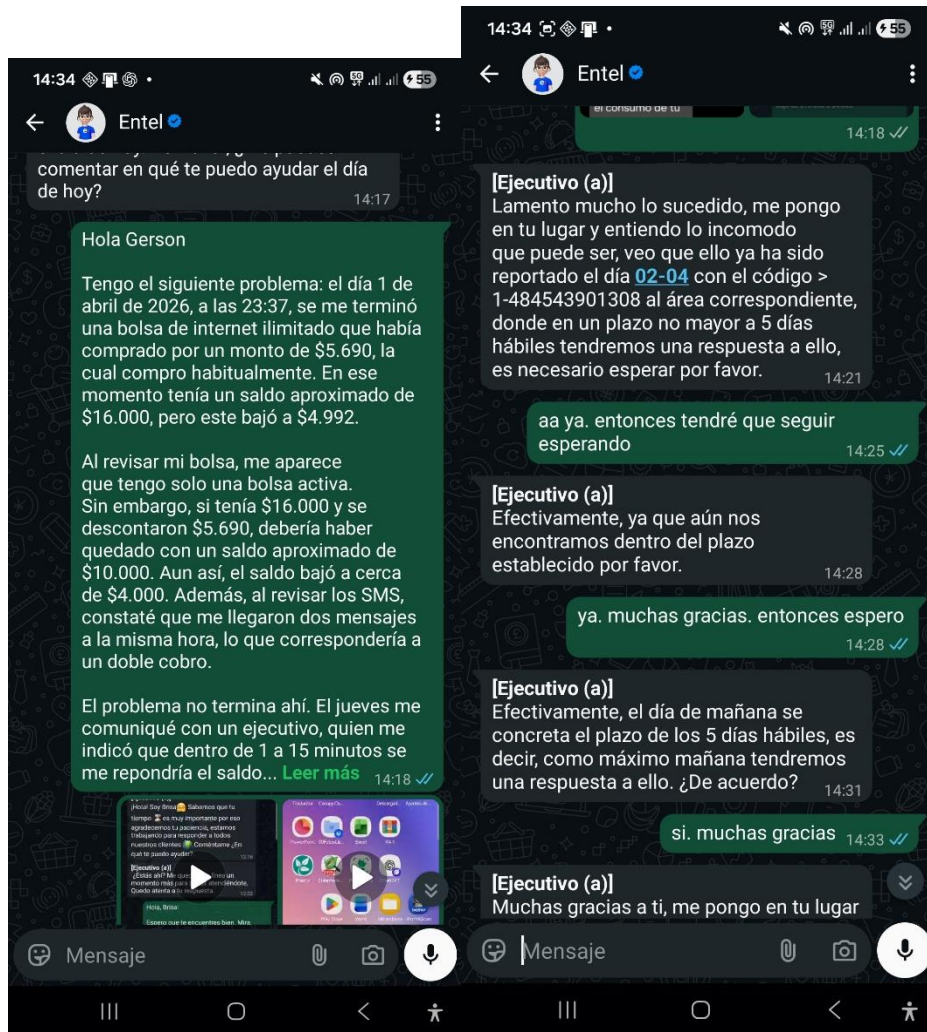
14:34

55

Entel

comentar en qué te puedo ayudar el día de hoy?
14:17

Hola Gerson

Tengo el siguiente problema: el día 1 de abril de 2026, a las 23:37, se me terminó una bolsa de internet ilimitado que había comprado por un monto de $5.690, la cual compro habitualmente. En ese momento tenía un saldo aproximado de $16.000, pero este bajó a $4.992.

Al revisar mi bolsa, me aparece que tengo solo una bolsa activa. Sin embargo, si tenía $16.000 y se descontaron $5.690, debería haber quedado con un saldo aproximado de $10.000. Aun así, el saldo bajó a cerca de $4.000. Además, al revisar los SMS, constaté que me llegaron dos mensajes a la misma hora, lo que correspondería a un doble cobro.

El problema no termina ahí. El jueves me comuniqué con un ejecutivo, quien me indicó que dentro de 1 a 15 minutos se me repondría el saldo... Leer más 14:18

¡Hola! Soy Brisa Sabemos que tu tiempo es muy importante por eso agradecemos tu paciencia, estamos trabajando para responder a todos nuestros clientes Coméntame ¿En qué te puedo ayudar?

[Ejecutivo (a)]
¿Estás ahí? Me que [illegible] momento más para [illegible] atendiéndote. Quedo atenta a tu respuesta

Hola, Brisa
Espero que te encuentres bien. Mira

Mensaje

14:34

55

Entel

el consumo de tu
14:18

[Ejecutivo (a)]
Lamento mucho lo sucedido, me pongo en tu lugar y entiendo lo incomodo que puede ser, veo que ello ya ha sido reportado el día 02-04 con el código > 1-484543901308 al área correspondiente, donde en un plazo no mayor a 5 días hábiles tendremos una respuesta a ello, es necesario esperar por favor. 14:21

aa ya. entonces tendré que seguir esperando
14:25

[Ejecutivo (a)]
Efectivamente, ya que aún nos encontramos dentro del plazo establecido por favor. 14:28

ya. muchas gracias. entonces espero
14:28

[Ejecutivo (a)]
Efectivamente, el día de mañana se concreta el plazo de los 5 días hábiles, es decir, como máximo mañana tendremos una respuesta a ello. ¿De acuerdo? 14:31

si. muchas gracias 14:33

[Ejecutivo (a)]
Muchas gracias a ti, me pongo en tu lugar

Mensaje